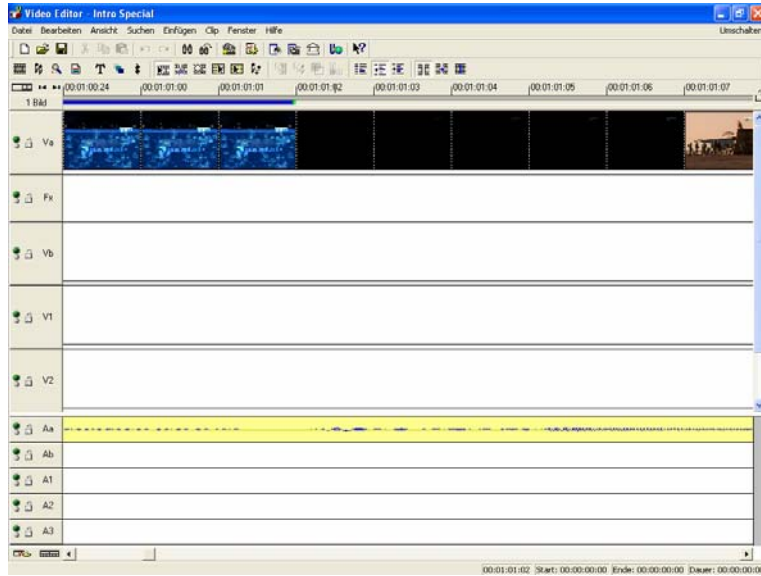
Video Editor - Intro Special

Datei Bearbeiten Ansicht Suchen Einfügen Clip Fenster Hilfe

Umschalten

00:01:00:24 00:01:01:00 00:01:01:01 00:01:01:02 00:01:01:03 00:01:01:04 00:01:01:05 00:01:01:06 00:01:01:07

1 Bild

Va

Fx

Vb

V1

V2

Aa

Ab

A1

A2

A3

00:01:01:02 Start: 00:00:00:00 Ende: 00:00:00:00 Dauer: 00:00:00:00